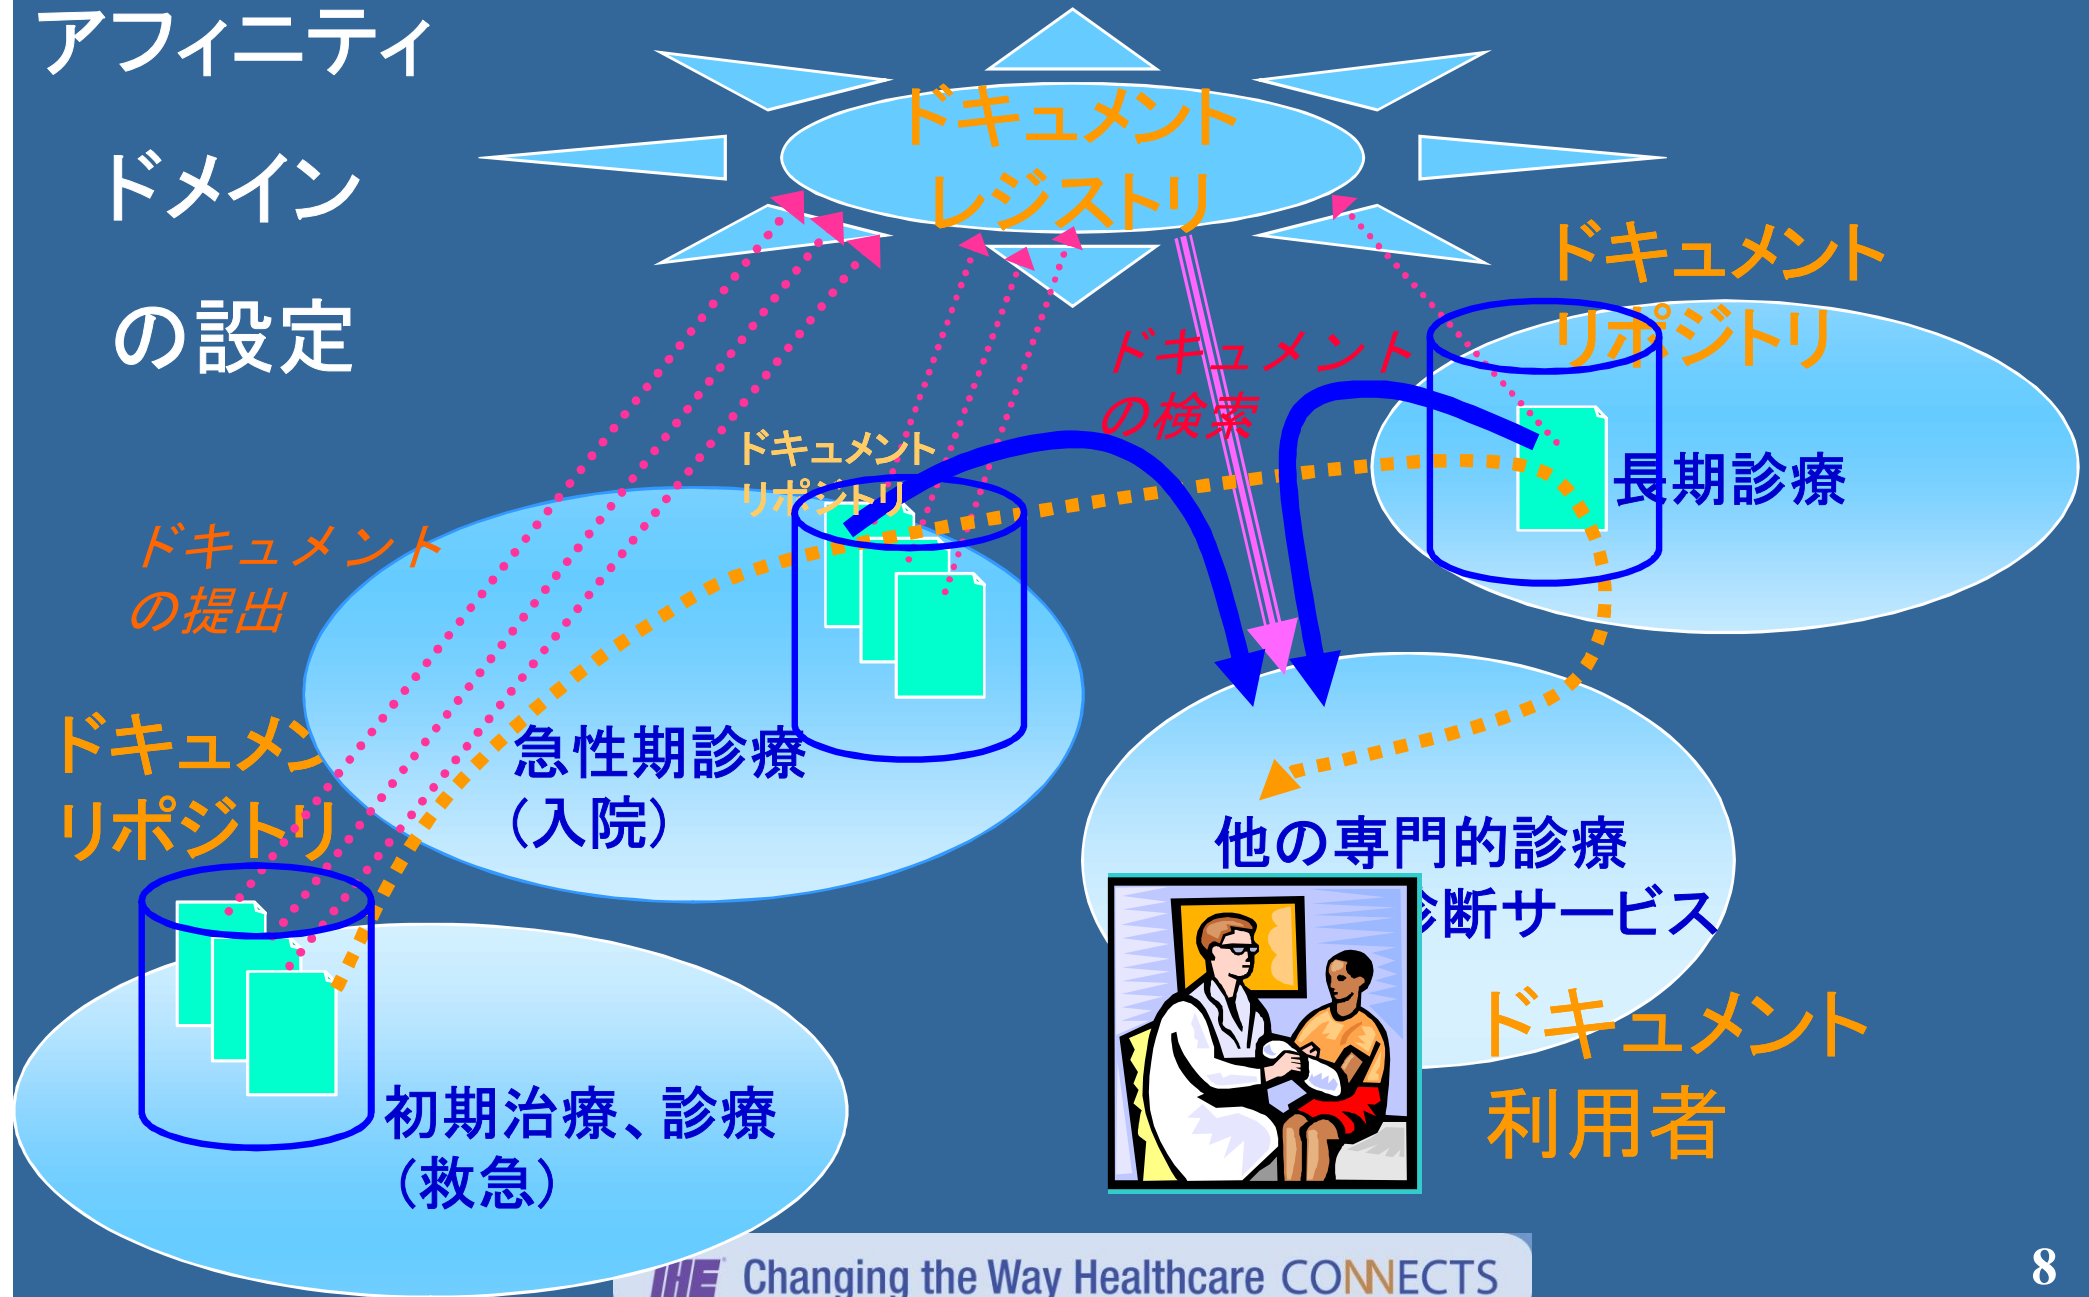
アフィニティ
ドメイン
の設定

ドキュメント
レジストリ

ドキュメント
リポジトリ

ドキュメント
の検索

長期診療

ドキュメント
リポジトリ

ドキュメント
の提出

急性期診療
(入院)

ドキュメン
リポジトリ

他の専門的診療
診断サービス

ドキュメント
利用者

初期治療、診療
(救急)

IHE Changing the Way Healthcare CONNECTS

8